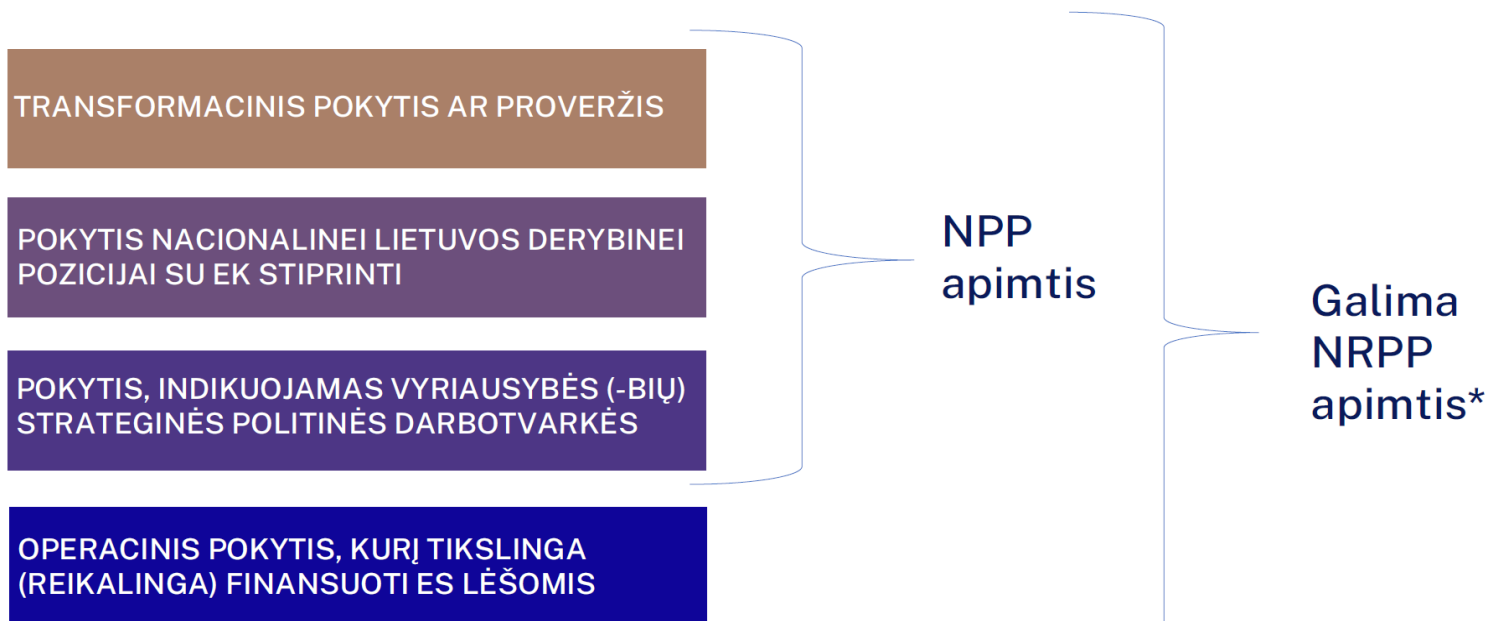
TRANSFORMACINIS POKYTIS AR PROVERŽIS

POKYTIS NACIONALINEI LIETUVOS DERYBINEI POZICIJAI SU EK STIPRINTI

POKYTIS, INDIKUOJAMAS VYRIAUSYBĖS (-BIŲ) STRATEGINĖS POLITINĖS DARBOTVARKĖS

OPERACINIS POKYTIS, KURĮ TIKSLINGA (REIKALINGA) FINANSUOTI ES LĖŠOMIS

NPP apimtis

Galima NRPP apimtis*